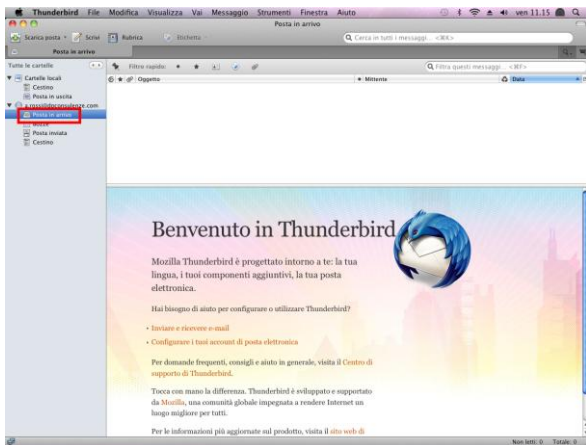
Thunderbird File Modifica Visualizza Vai Messaggio Strumenti Finestra Aiuto

ven 11.15

Posta in arrivo

Scarica posta Scrivi Rubrica Etichetta

Cerca in tutti i messaggi... <⌘K>

Posta in arrivo

Tutte le cartelle

Filtro rapido:

Filtra questi messaggi... <⌘F>

Cartelle locali
Cestino
Posta in uscita
a.rossi@prconsulenze.com
Posta in arrivo
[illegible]
Posta inviata
Cestino

Oggetto

Mittente

Data

Benvenuto in Thunderbird

Mozilla Thunderbird è progettato intorno a te: la tua lingua, i tuoi componenti aggiuntivi, la tua posta elettronica.

Hai bisogno di aiuto per configurare o utilizzare Thunderbird?

• Inviare e ricevere e-mail
• Configurare i tuoi account di posta elettronica

Per domande frequenti, consigli e aiuto in generale, visita il Centro di supporto di Thunderbird.

Tocca con mano la differenza. Thunderbird è sviluppato e supportato da Mozilla, una comunità globale impegnata a rendere Internet un luogo migliore per tutti.

Per le informazioni più aggiornate sul prodotto, visita il sito web di

Non letti: 0 Totale: 0